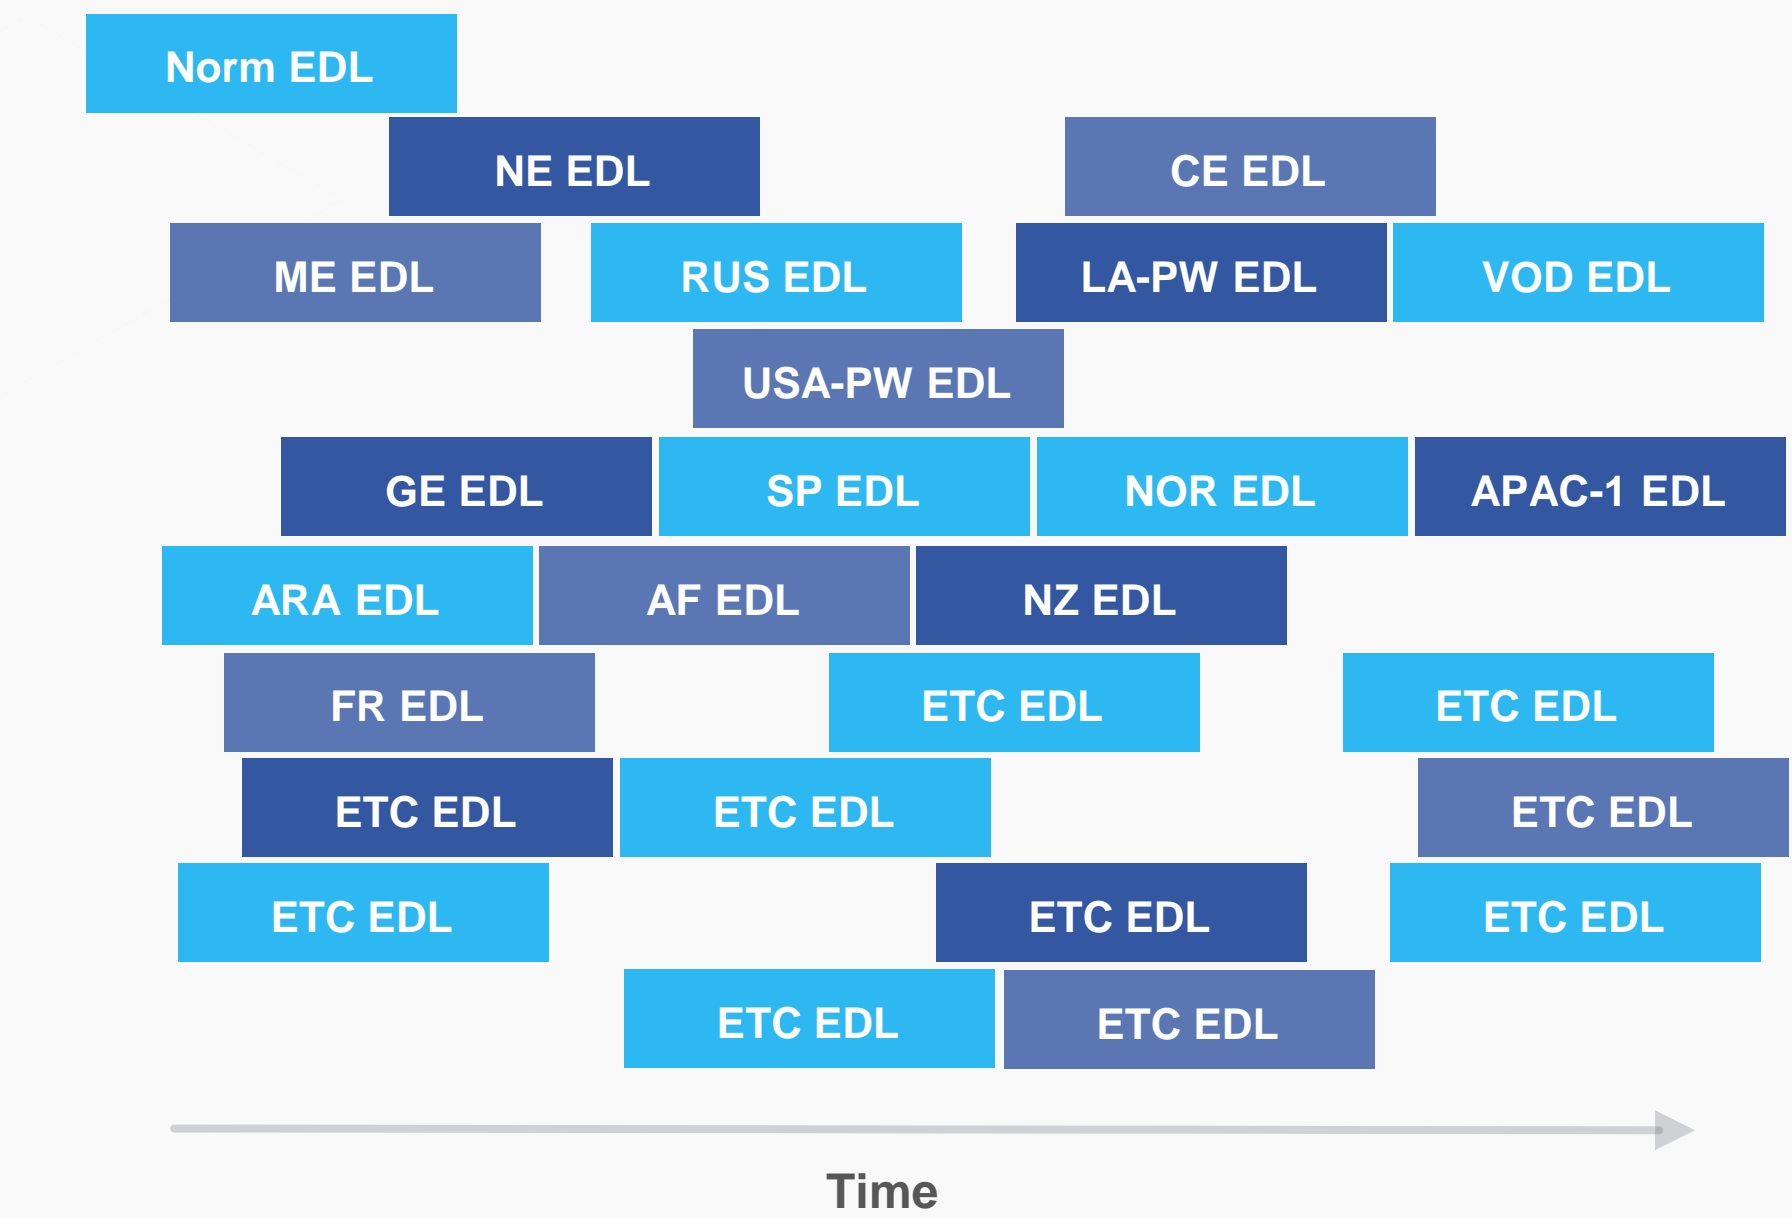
Norm EDL

NE EDL

CE EDL

ME EDL

RUS EDL

LA-PW EDL

VOD EDL

USA-PW EDL

GE EDL

SP EDL

NOR EDL

APAC-1 EDL

ARA EDL

AF EDL

NZ EDL

FR EDL

ETC EDL

ETC EDL

ETC EDL

ETC EDL

ETC EDL

ETC EDL

ETC EDL

ETC EDL

ETC EDL

ETC EDL

Time